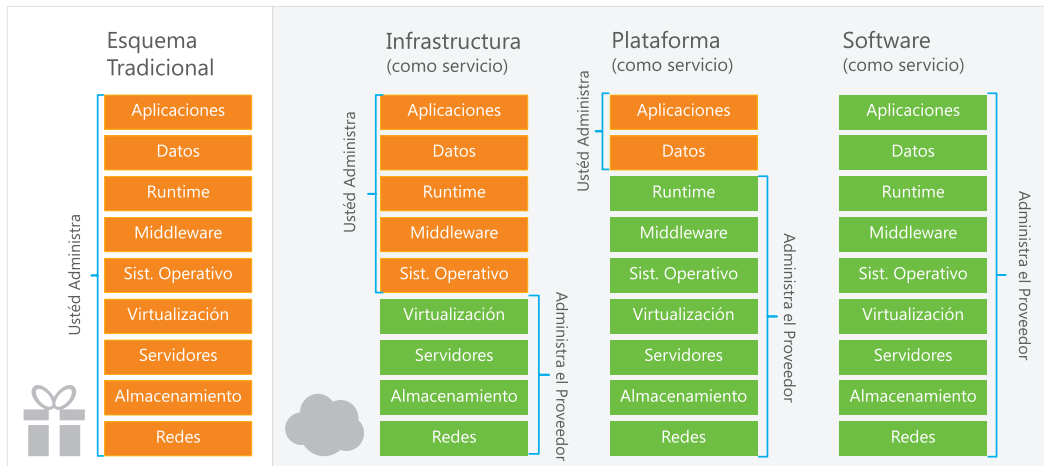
Esquema Tradicional

Ustéd Administra

Aplicaciones
Datos
Runtime
Middleware
Sist. Operativo
Virtualización
Servidores
Almacenamiento
Redes

Infrastructura
(como servicio)

Ustéd Administra

Aplicaciones
Datos
Runtime
Middleware
Sist. Operativo
Virtualización
Servidores
Almacenamiento
Redes

Administra el Proveedor

Plataforma
(como servicio)

Ustéd Administra

Aplicaciones
Datos
Runtime
Middleware
Sist. Operativo
Virtualización
Servidores
Almacenamiento
Redes

Administra el Proveedor

Software
(como servicio)

Aplicaciones
Datos
Runtime
Middleware
Sist. Operativo
Virtualización
Servidores
Almacenamiento
Redes

Administra el Proveedor